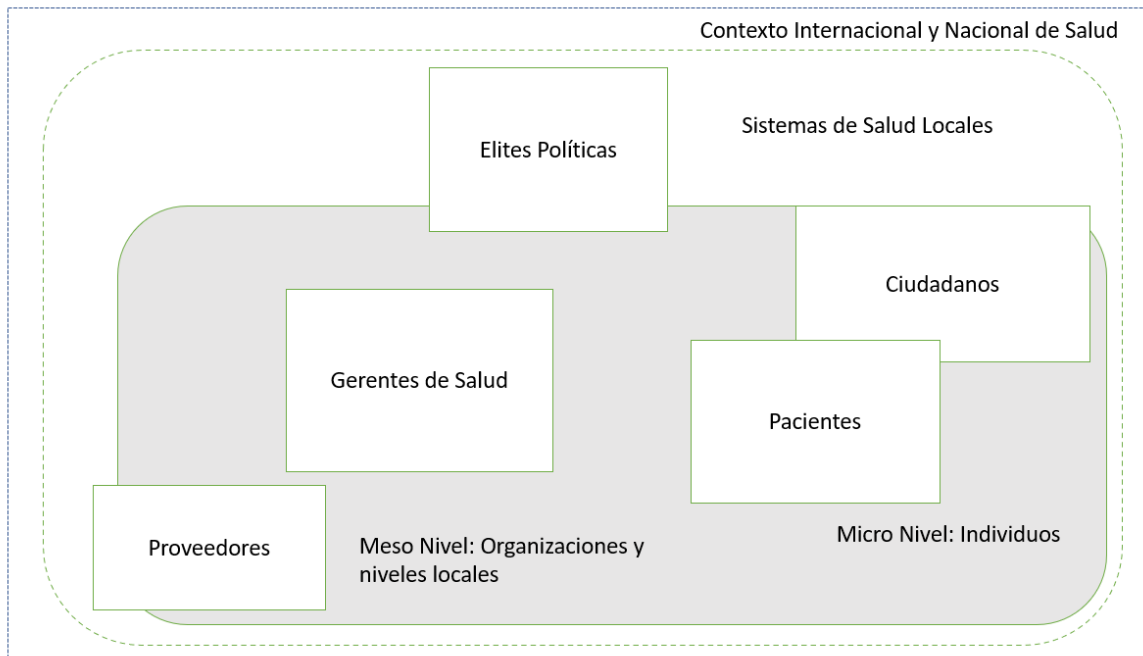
Contexto Internacional y Nacional de Salud

Sistemas de Salud Locales

Elites Políticas

Ciudadanos

Gerentes de Salud

Pacientes

Proveedores

Meso Nivel: Organizaciones y niveles locales

Micro Nivel: Individuos